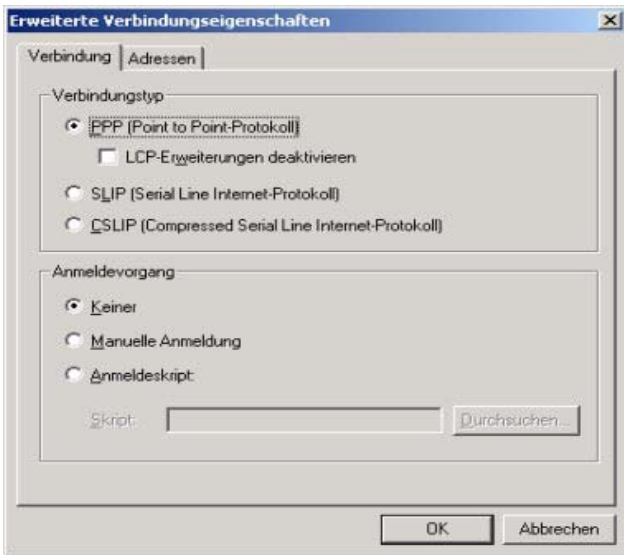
Erweiterte Verbindungseigenschaften

Verbindung | Adressen

Verbindungstyp

PPP (Point to Point-Protokoll)

LCP-Erweiterungen deaktivieren

SLIP (Serial Line Internet-Protokoll)

CSLIP (Compressed Serial Line Internet-Protokoll)

Anmeldevorgang

Keiner

Manuelle Anmeldung

Anmeldeskript:

Skript:

Durchsuchen...

OK

Abbrechen